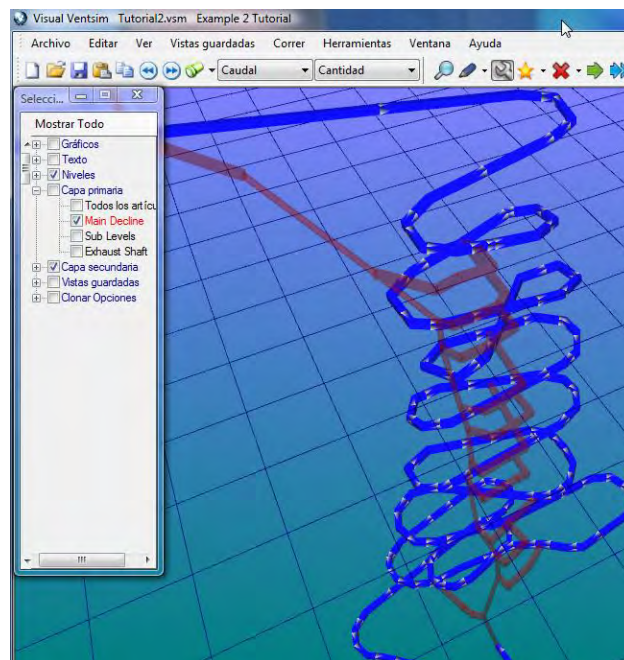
Visual Ventsim Tutorial2.vsm Example 2 Tutorial

Archivo Editar Ver Vistas guardadas Correr Herramientas Ventana Ayuda

Caudal Cantidad

Selecci...

Mostrar Todo

Gráficos
Texto
Niveles
Capa primaria
Todos los artícu
Main Decline
Sub Levels
Exhaust Shaft
Capa secundaria
Vistas guardadas
Clonar Opciones